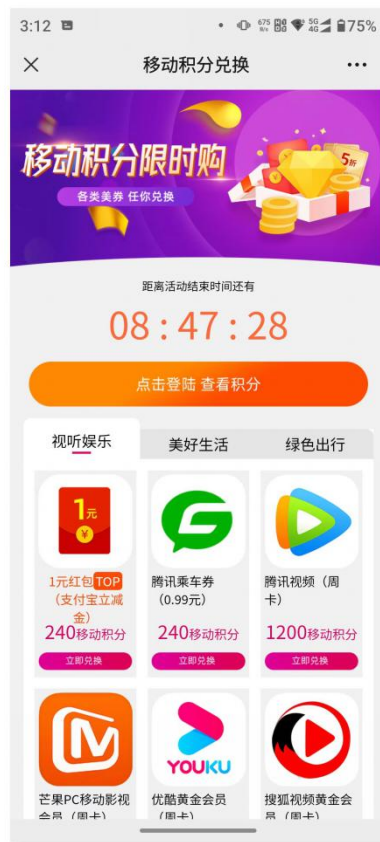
3:12 • 675 5G 4G 75%

移动积分兑换 ···

移动积分限时购
各类美券 任你兑换
5折

距离活动结束时间还有
08 : 47 : 28

点击登陆 查看积分

视听娱乐 美好生活 绿色出行

1元

1元红包 TOP （支付宝立减金）
240移动积分
立即兑换

腾讯乘车券（0.99元）
240移动积分
立即兑换

腾讯视频（周卡）
1200移动积分
立即兑换

芒果PC移动影视会员（周卡）

YOUKU
优酷黄金会员（周卡）

搜狐视频黄金会员（周卡）